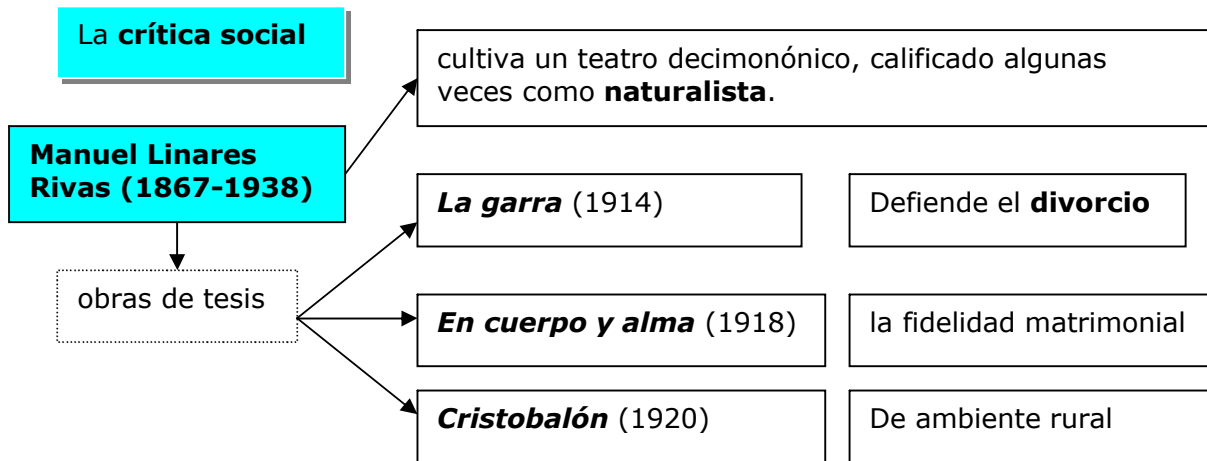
La crítica social

Manuel Linares Rivas (1867-1938)

cultiva un teatro decimonónico, calificado algunas veces como naturalista.

obras de tesis

La garra (1914)

Defiende el divorcio

En cuerpo y alma (1918)

la fidelidad matrimonial

Cristobalón (1920)

De ambiente rural